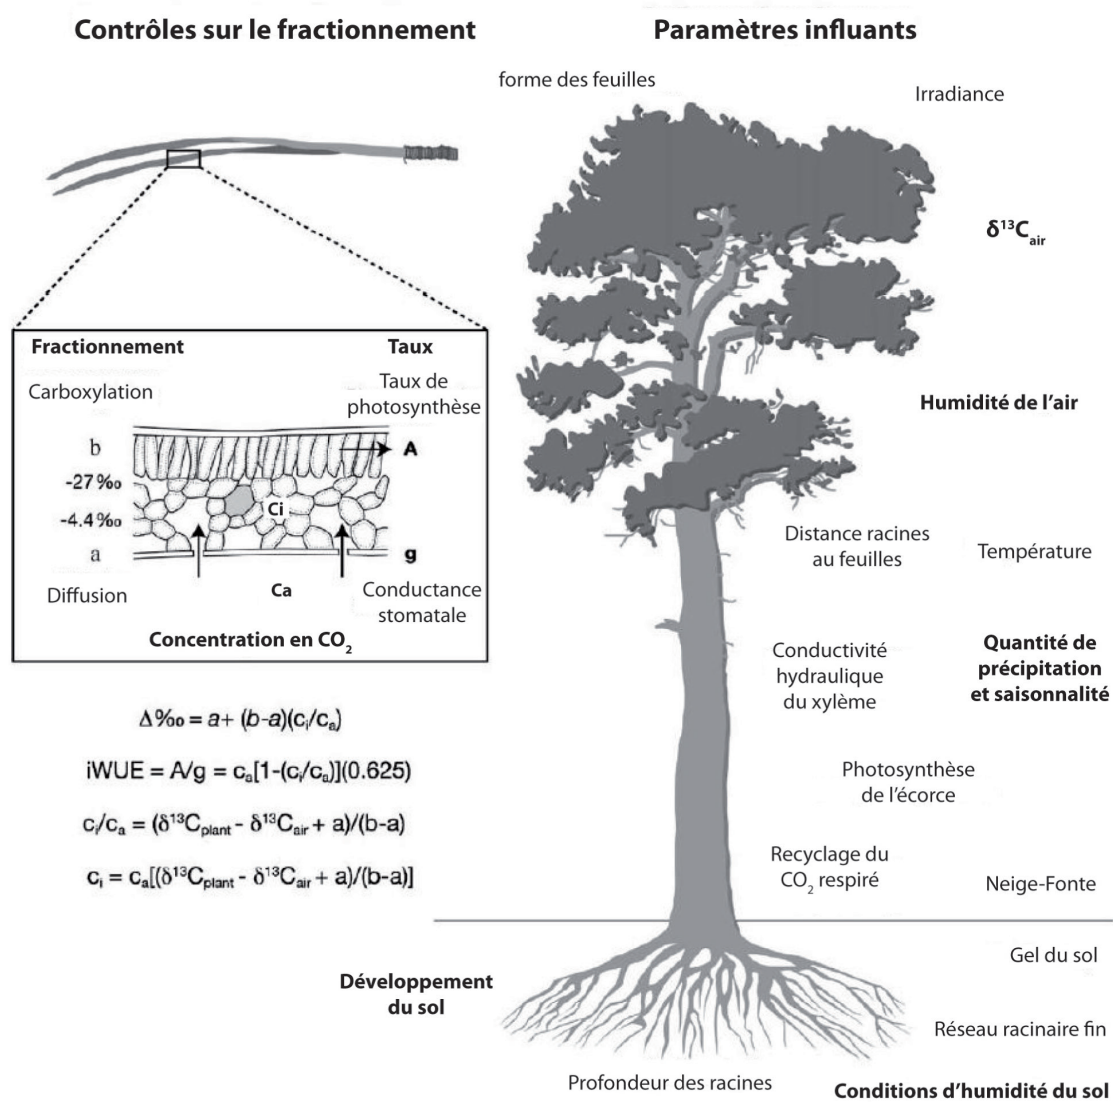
Contrôles sur le fractionnement

Paramètres influants

Fractionnement

Taux

Carboxylation

Taux de photosynthèse

b

A

-27‰

-4.4‰

Ci

a

g

Diffusion

Ca

Conductance stomatale

Concentration en $CO_2$

$\Delta‰ = a + (b-a)(c_i/c_a)$

$iWUE = A/g = c_a[1-(c_i/c_a)](0.625)$

$c_i/c_a = (\delta^{13}C_{plant} - \delta^{13}C_{air} + a)/(b-a)$

$c_i = c_a[(\delta^{13}C_{plant} - \delta^{13}C_{air} + a)/(b-a)]$

forme des feuilles

Irradiance

$\delta^{13}C_{air}$

Humidité de l'air

Distance racines au feuilles

Température

Conductivité hydraulique du xylème

Quantité de précipitation et saisonnalité

Photosynthèse de l'écorce

Recyclage du $CO_2$ respiré

Neige-Fonte

Gel du sol

Développement du sol

Réseau racinaire fin

Profondeur des racines

Conditions d'humidité du sol